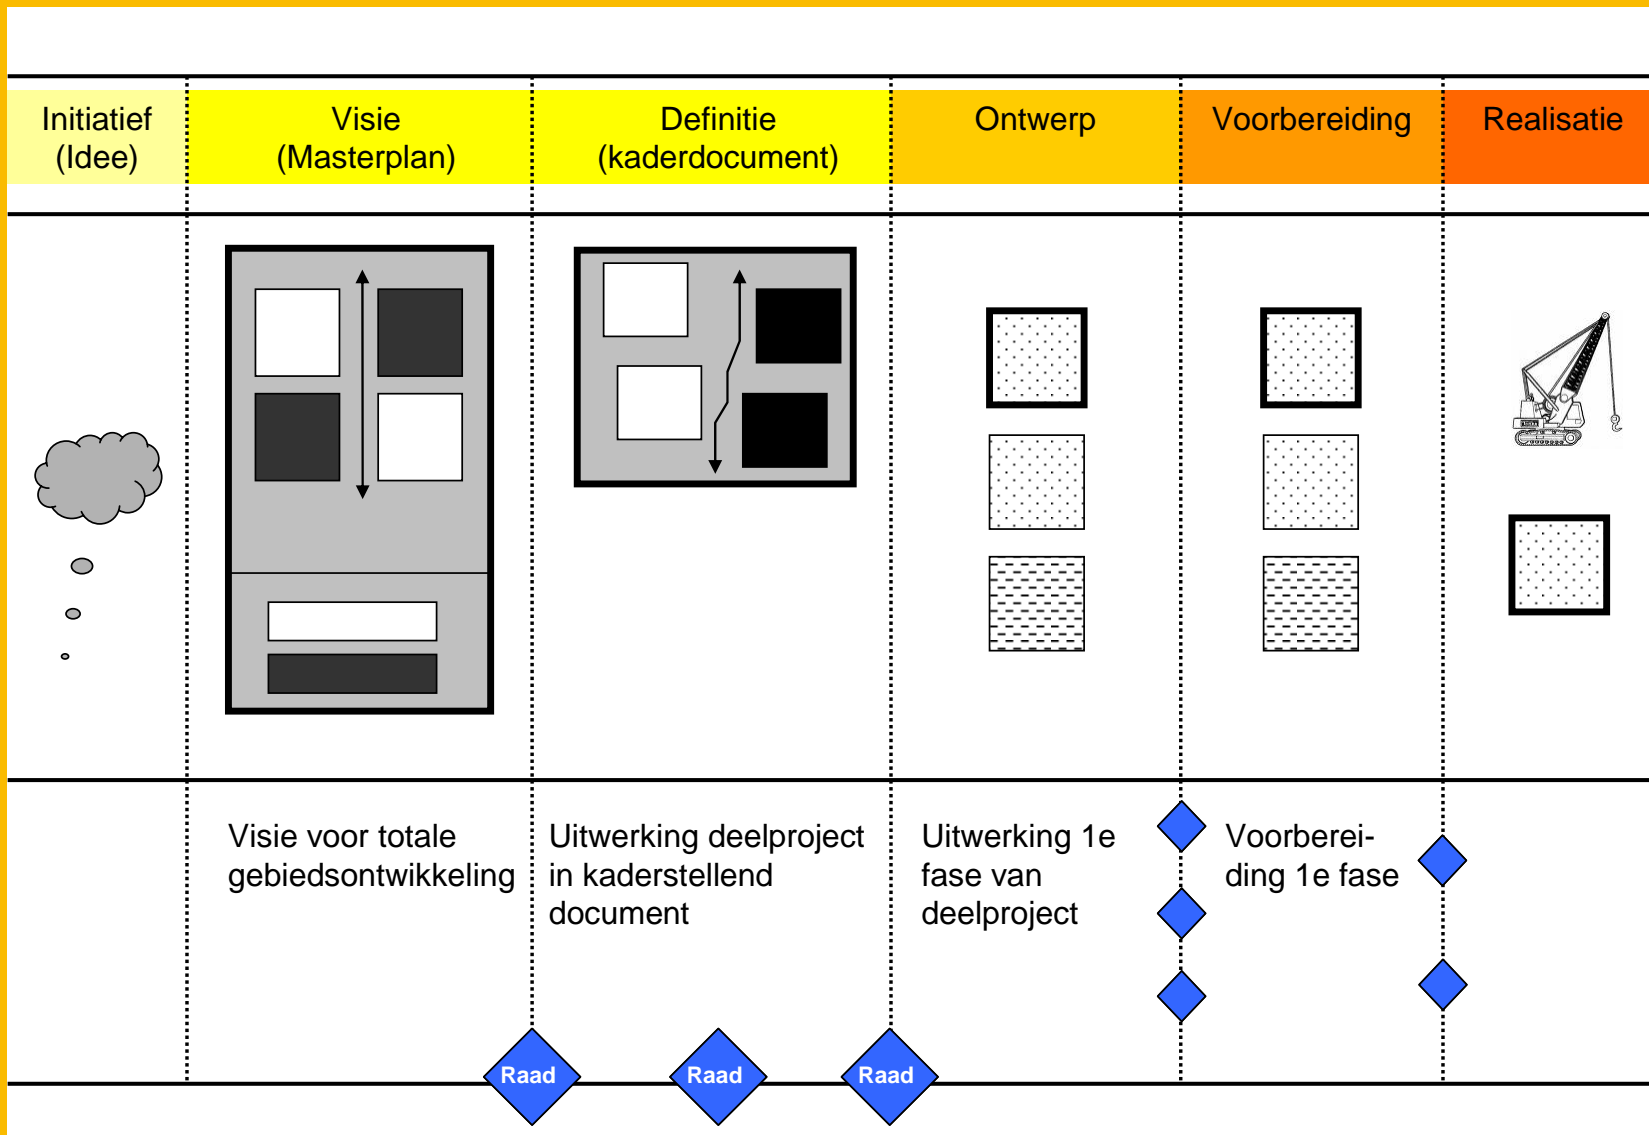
| Initiatief (Idee) | Visie (Masterplan) | Definitie (kaderdocument) | Ontwerp | Voorbereiding | Realisatie |
|---|---|---|---|---|---|
| | Visie voor totale gebiedsontwikkeling | Uitwerking deelproject in kaderstellend document | Uitwerking 1e fase van deelproject | Voorbereiding 1e fase | |

Raad

Raad

Raad